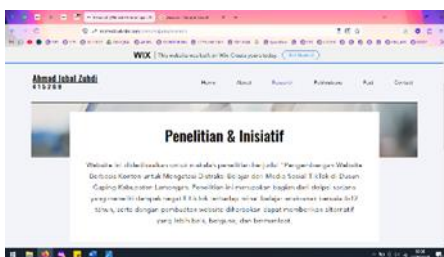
WIX This website was built on Wix. Create yours today.

Ahmad Iqbal Zuhdi
615209

Home About Research Publications Post Contact

Penelitian & Inisiatif

Website ini didedikasikan untuk melalui penelitian berjudul "Pengembangan Website Berbasis Konten untuk Mengatasi Distraksi Belajar dan Media Sosial TikTok di Dusun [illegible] Kabupaten Lamongan. Penelitian ini merupakan bagian dari skripsi sarjana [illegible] terhadap minat belajar anak-anak berusia 6-12 tahun, serta dengan pembuatan website diharapkan dapat memberikan alternatif yang lebih baru, berguna, dan bermanfaat.